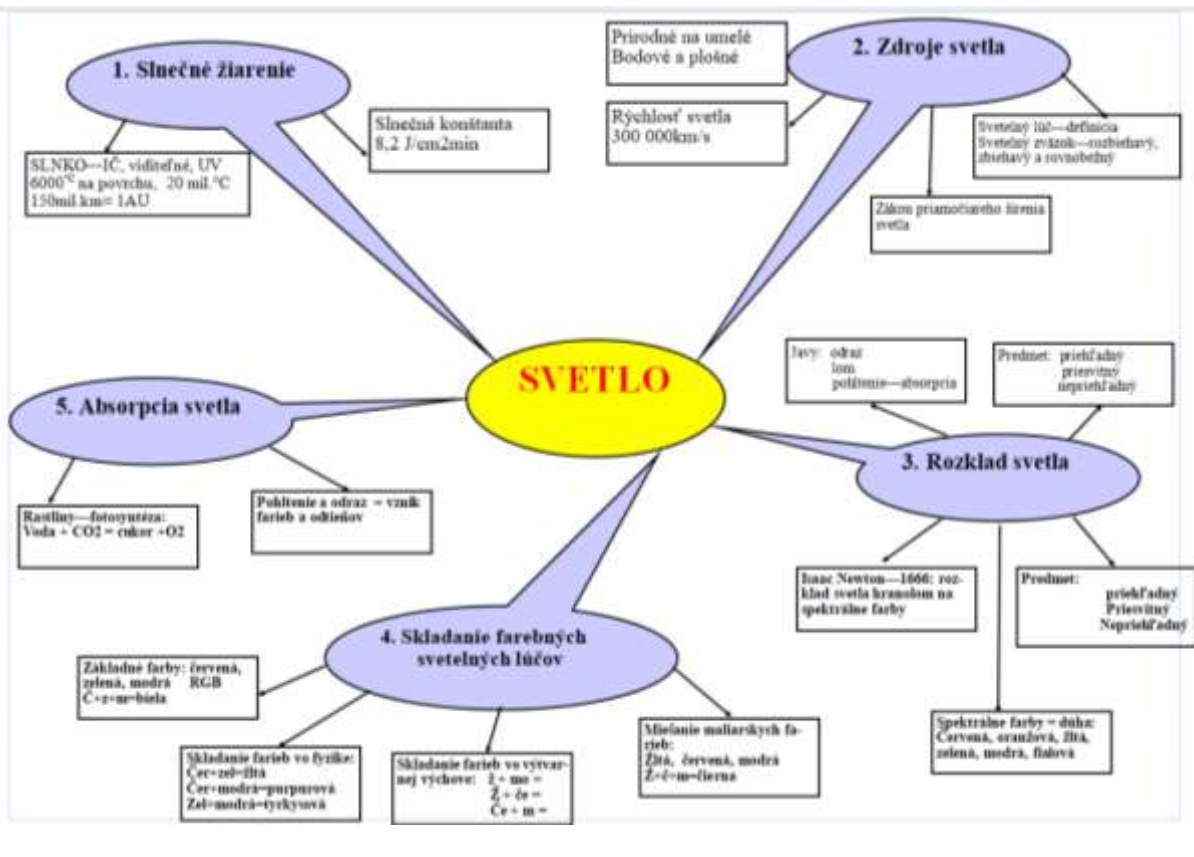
1. Slnečné žiarenie

Slnečná konštanta
8,2 J/cm2min

SLNKO—IČ, viditeľné, UV
6000°C na povrchu, 20 mil.°C
150mil.km= 1AU

Prírodné na umelé
Bodové a plošné

2. Zdroje svetla

Rýchlosť svetla
300 000km/s

Svetelný lúč—definícia
Svetelný zväzok—rozbiehavý, zbiehavý a rovnobežný

Zákon priamočiareho šírenia svetla

SVETLO

5. Absorpcia svetla

Rastliny—fotosyntéza:
Voda + CO2 = cukor +O2

Pohltenie a odraz = vznik farieb a odtieňov

Javy: odraz
lom
pohltenie—absorpcia

Predmet: priehľadný
priesvitný
nepriehľadný

3. Rozklad svetla

Isaac Newton—1666: rozklad svetla hranolom na spektrálne farby

Predmet:
priehľadný
Priesvitný
Nepriehľadný

4. Skladanie farebných svetelných lúčov

Základné farby: červená, zelená, modrá RGB
Č+z+m=biela

Skladanie farieb vo fyzike:
Čer+zel=žltá
Čer+modrá=purpurová
Zel+modrá=tyrkysová

Skladanie farieb vo výtvarnej výchove: Ž + mo =
Ž + če =
Če + m =

Miešanie maliarskych farieb:
Žltá, červená, modrá
Ž+č+m=čierna

Spektrálne farby = dúha:
Červená, oranžová, žltá, zelená, modrá, fialová